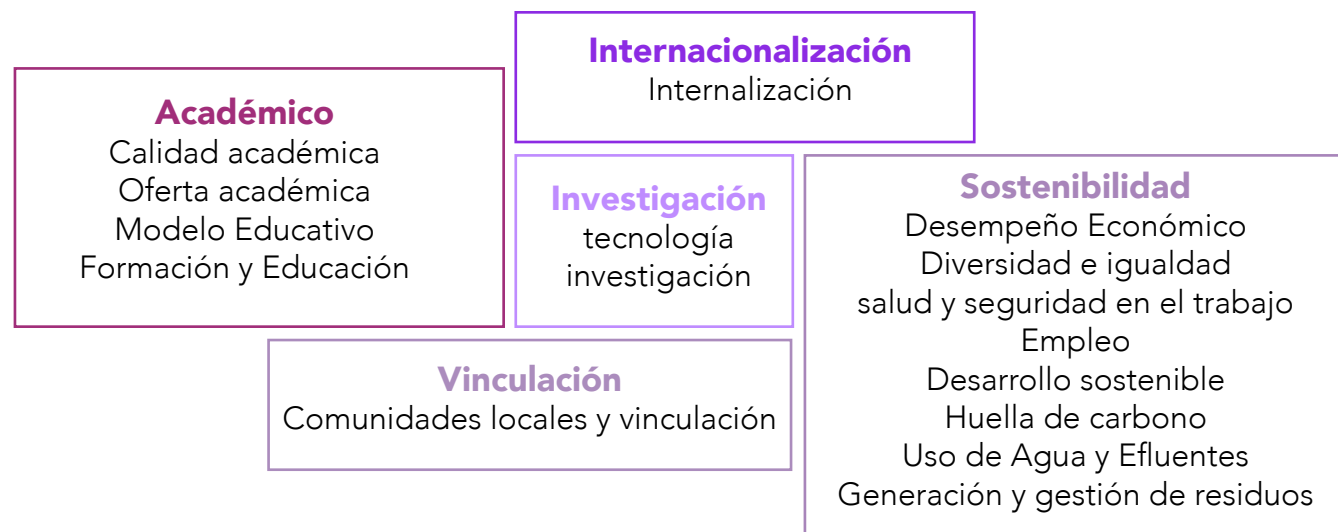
Internacionalización
Internalización

Académico
Calidad académica
Oferta académica
Modelo Educativo
Formación y Educación

Investigación
tecnología
investigación

Sostenibilidad
Desempeño Económico
Diversidad e igualdad
salud y seguridad en el trabajo
Empleo
Desarrollo sostenible
Huella de carbono
Uso de Agua y Efluentes
Generación y gestión de residuos

Vinculación
Comunidades locales y vinculación